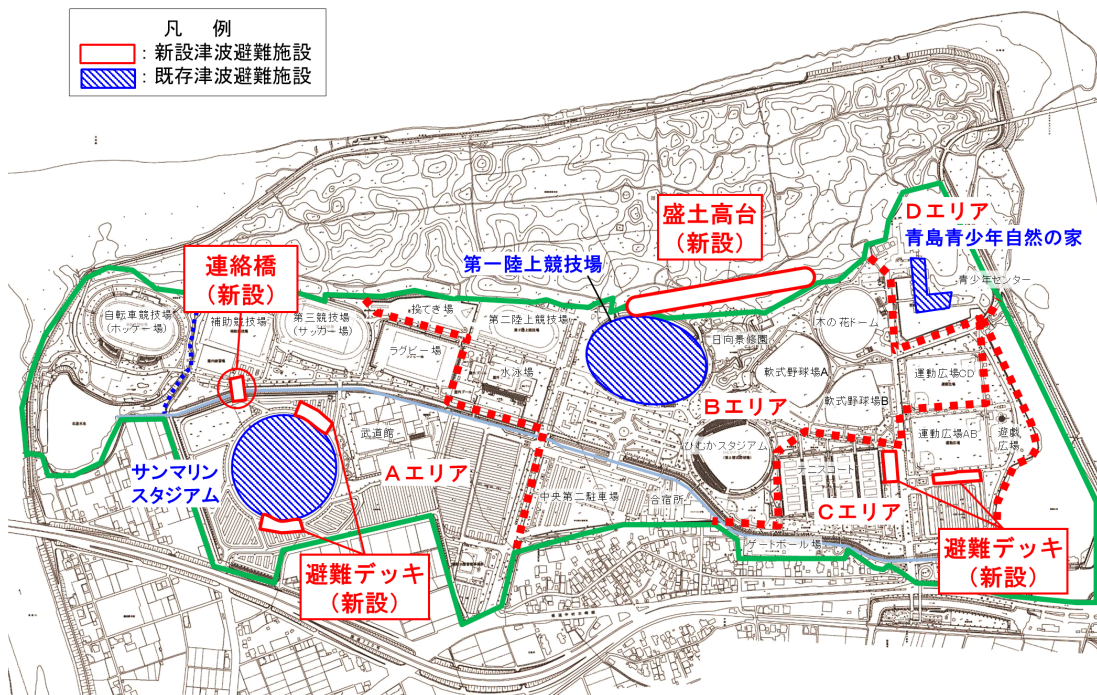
凡 例
：新設津波避難施設
：既存津波避難施設

盛土高台
（新設）

Dエリア
青島青少年自然の家
青少年センター

連絡橋
（新設）

第一陸上競技場

自転車競技場
（ホッケー場）
補助競技場
第三競技場
（サッカー場）
投てき場
第二陸上競技場
ラグビー場
水泳場
日向景修園
木の花ドーム
軟式野球場A
軟式野球場B
運動広場CD
運動広場AB
遊戯広場

Bエリア

武道館
ひむかスタジアム
テニスコート

サンマリン
スタジアム

Aエリア

中央第二駐車場
合宿所

Cエリア

ゲートボール場

避難デッキ
（新設）

避難デッキ
（新設）